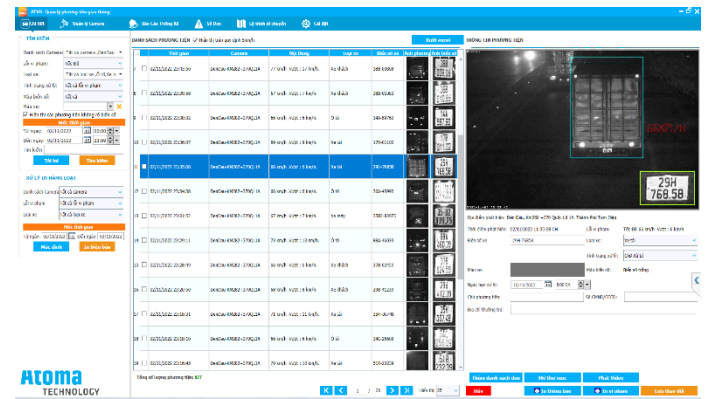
ATOMA - Quản lý phương tiện giao thông

Cơ sở dữ liệu | Thiết bị Camera | Báo cáo thống kê | Vi phạm | Lộ trình di chuyển | Cài đặt

TÌM KIẾM
Danh sách Camera
Lỗi vi phạm
Loại xe
Tình trạng xử lý
Màu biển số
Biển số
Hiển thị các phương tiện không vi phạm
Thời gian
Từ ngày 02/11/2022
Đến ngày 02/11/2022
Tìm kiếm
Tìm kiếm | Tìm kiếm

XỬ LÝ VI PHẠM HÀNG LOẠT
Danh sách Camera
Lỗi vi phạm
Loại xe
Thời gian
Mặc định | In biên bản

DANH SÁCH PHƯƠNG TIỆN | Hiển thị cấu vị trí danh sách | Xuất excel

| | Thời gian | Camera | Nội Dung | Loại xe | Biển số | Ảnh phương tiện | Ảnh biển số |
|---|---|---|---|---|---|---|---|
| 1 | 02/11/2022 23:58:50 | DenDau-Km282+270QL1A | 77 km/h. Vượt 17 km/h. | Xe khách | 29B-xxxxx | | |
| 2 | 02/11/2022 23:50:08 | DenDau-Km282+270QL1A | 57 km/h. Vượt 7 km/h. | Xe tải | | | |
| 3 | 02/11/2022 23:46:25 | DenDau-Km282+270QL1A | 90 km/h. Vượt 30 km/h. | Ô tô | | | |
| 4 | 02/11/2022 23:38:37 | DenDau-Km282+270QL1A | 65 km/h. Vượt 5 km/h. | Xe tải | | | |
| 5 | 02/11/2022 23:33:00 | DenDau-Km282+270QL1A | 66 km/h. Vượt 6 km/h. | Xe tải | 29H-76858 | | |
| 6 | 02/11/2022 23:24:36 | DenDau-Km282+270QL1A | 80 km/h. Vượt 20 km/h. | Ô tô | | | |
| 7 | 02/11/2022 23:09:07 | DenDau-Km282+270QL1A | 62 km/h. Vượt 2 km/h. | Xe máy | | | |
| 8 | 02/11/2022 23:02:11 | DenDau-Km282+270QL1A | 71 km/h. Vượt 11 km/h. | Ô tô | | | |
| 9 | 02/11/2022 22:58:37 | DenDau-Km282+270QL1A | 60 km/h. Vượt 6 km/h. | Xe tải | | | |
| 10 | 02/11/2022 22:52:29 | DenDau-Km282+270QL1A | 66 km/h. Vượt 6 km/h. | Xe tải | | | |
| 11 | 02/11/2022 22:46:55 | DenDau-Km282+270QL1A | 71 km/h. Vượt 11 km/h. | Xe khách | | | |
| 12 | 02/11/2022 22:38:36 | DenDau-Km282+270QL1A | 90 km/h. Vượt 30 km/h. | Ô tô | | | |
| 13 | 02/11/2022 22:28:34 | DenDau-Km282+270QL1A | 68 km/h. Vượt 8 km/h. | Xe tải | | | |
| 14 | 02/11/2022 22:16:43 | DenDau-Km282+270QL1A | 69 km/h. Vượt 9 km/h. | Xe tải | | | |

Tổng số lượng phương tiện: 57
1 / 38 | Hiển thị 25

THÔNG TIN PHƯƠNG TIỆN
29H
768.58
Địa điểm phát hiện: Đèn Đầu, Km282 +270 Quốc lộ 1A, Thành Phố Tam Điệp
Thời điểm phát hiện: 02/11/2022 23:33:00 CH | Lỗi vi phạm | Tốc độ 66 km/h. Vượt 6 km/h
Biển số xe 29H-76858 | Loại xe Xe tải
Tình trạng xử lý Chưa xử lý
Màu xe | Màu biển số Biển số trắng
Ngày hẹn xử lý 10/11/2022 | 8:00 SA
Chủ phương tiện | Số CMND/CCCD
Địa chỉ thường trú
Thêm danh sách đen | Mở thư mục | Phát Video
Xóa | In thông báo | In vi phạm | Lưu thay đổi

Atoma TECHNOLOGY